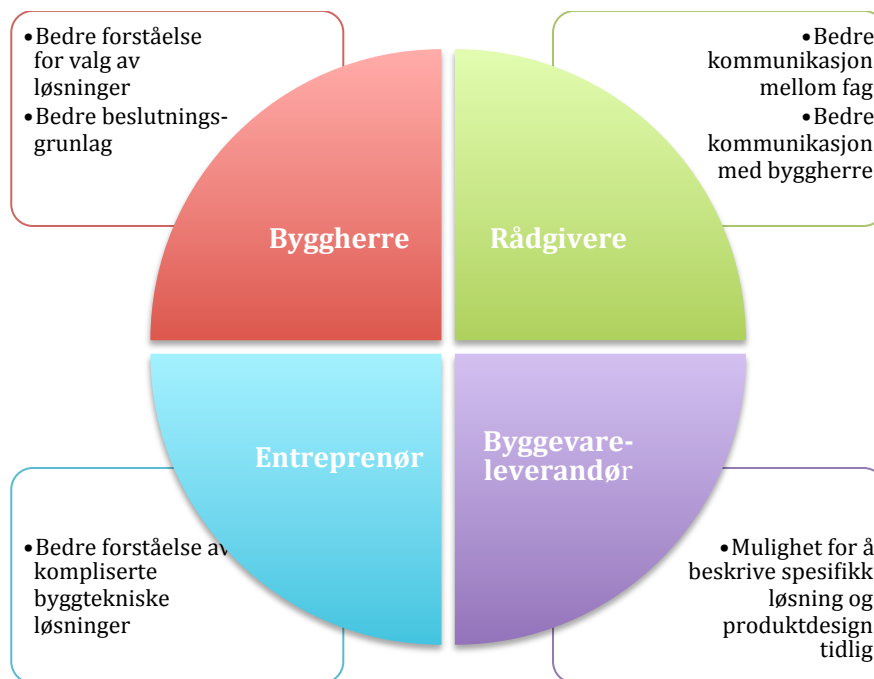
•Bedre forståelse for valg av løsninger
•Bedre beslutningsgrunlag

•Bedre kommunikasjon mellom fag
•Bedre kommunikasjon med byggherre

Byggherre

Rådgivere

Entreprenør

Byggevareleverandør

•Bedre forståelse av kompliserte byggtekniske løsninger

•Mulighet for å beskrive spesifikk løsning og produktdesign tidlig